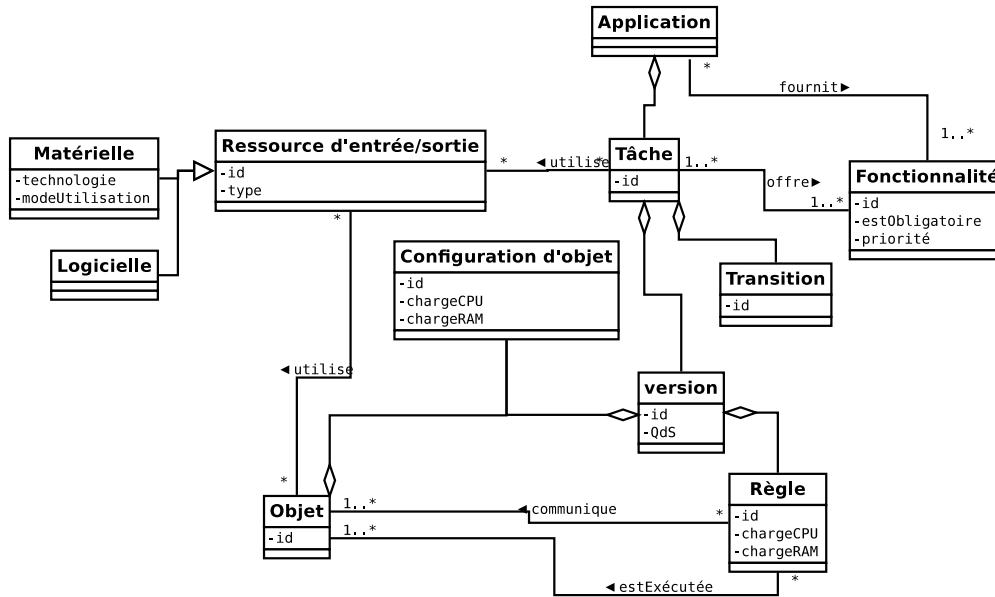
Application

*
fournit ►
1..*

Matérielle
-technologie
-modeUtilisation

Logicielle

Ressource d'entrée/sortie
-id
-type

* ◄ utilise *

Tâche
-id

1..*
offre ►
1..*

Fonctionnalité
-id
-estObligatoire
-priorité

*

Configuration d'objet
-id
-chargeCPU
-chargeRAM

Transition
-id

◄ utilise

version
-id
-QdS

*

Objet
-id

1..*
◄ communique
*
1..*

Règle
-id
-chargeCPU
-chargeRAM

◄ estExécutée
*